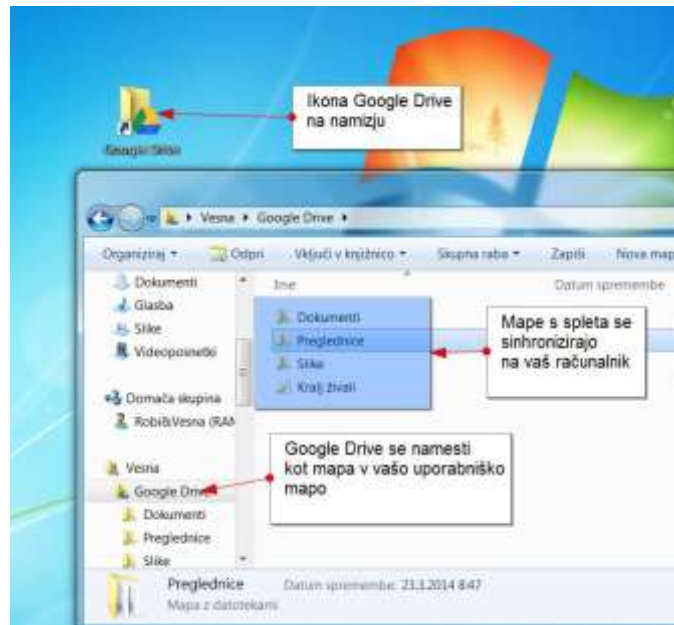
Google Slike

Ikona Google Drive na namizju

Vesna ▸ Google Drive ▸

Organiziraj ▾ Odpri Vključi v knjižnico ▾ Skupna raba ▾ Zapiši Nova map

Dokumenti
Glasba
Slike
Videoposnetki

Domača skupina
Robi&Vesna (RAM

Vesna
Google Drive
Dokumenti
Preglednice
Slike

Ime
Datum spremembe

Dokumenti
Preglednice
Slike
Kralj živali

Mape s spleta se sinhronizirajo na vaš računalnik

Google Drive se namesti kot mapa v vašo uporabniško mapo

Preglednice Datum spremembe: 23.3.2014 8:47
Mapa z datotekami